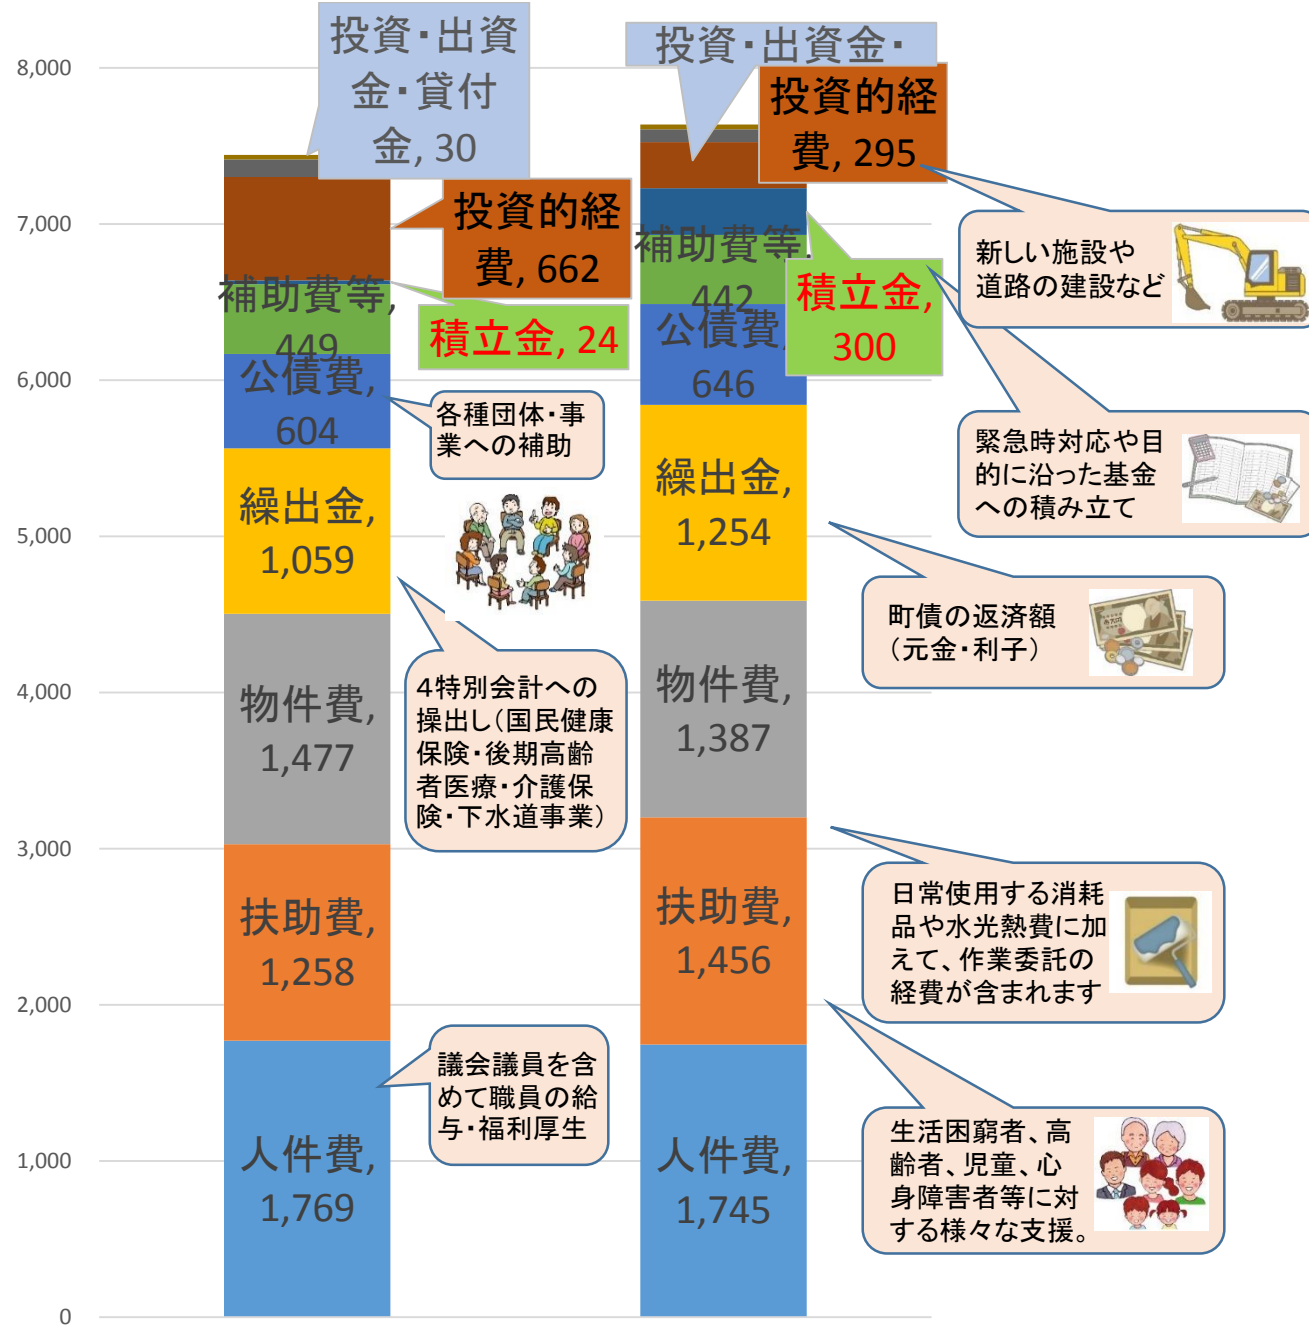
8,000
7,000
6,000
5,000
4,000
3,000
2,000
1,000
0

投資・出資金・貸付金, 30

投資・出資金・

投資的経費, 295

投資的経費, 662

補助費等, 449

積立金, 24

補助費等, 442

積立金, 300

公債費, 604

公債費, 646

繰出金, 1,059

繰出金, 1,254

物件費, 1,477

物件費, 1,387

扶助費, 1,258

扶助費, 1,456

人件費, 1,769

人件費, 1,745

各種団体・事業への補助

4特別会計への操出し(国民健康保険・後期高齢者医療・介護保険・下水道事業)

議会議員を含めて職員の給与・福利厚生

新しい施設や道路の建設など

緊急時対応や目的に沿った基金への積み立て

町債の返済額(元金・利子)

日常使用する消耗品や水光熱費に加えて、作業委託の経費が含まれます

生活困窮者、高齢者、児童、心身障害者等に対する様々な支援。